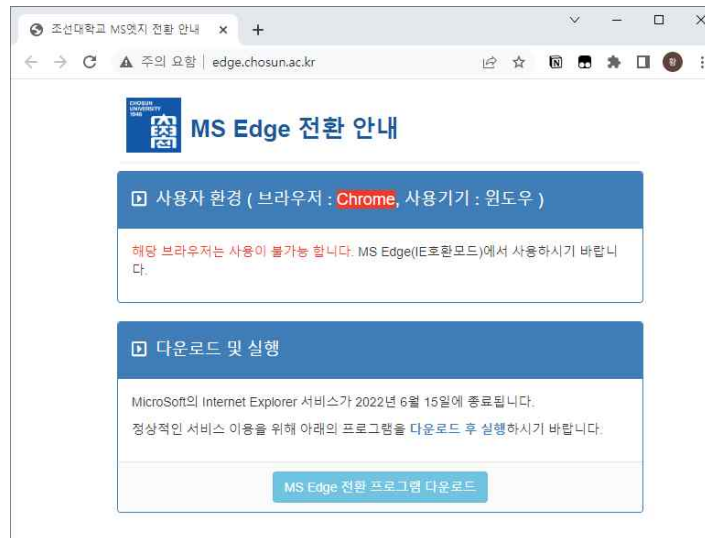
조선대학교 MS엣지 전환 안내 ×
+
주의 요함 | edge.chosun.ac.kr

CHOSUN UNIVERSITY 1946

MS Edge 전환 안내

사용자 환경 ( 브라우저 : Chrome, 사용기기 : 윈도우 )

해당 브라우저는 사용이 불가능 합니다. MS Edge(IE호환모드)에서 사용하시기 바랍니다.

다운로드 및 실행

MicroSoft의 Internet Explorer 서비스가 2022년 6월 15일에 종료됩니다.

정상적인 서비스 이용을 위해 아래의 프로그램을 다운로드 후 실행하시기 바랍니다.

MS Edge 전환 프로그램 다운로드